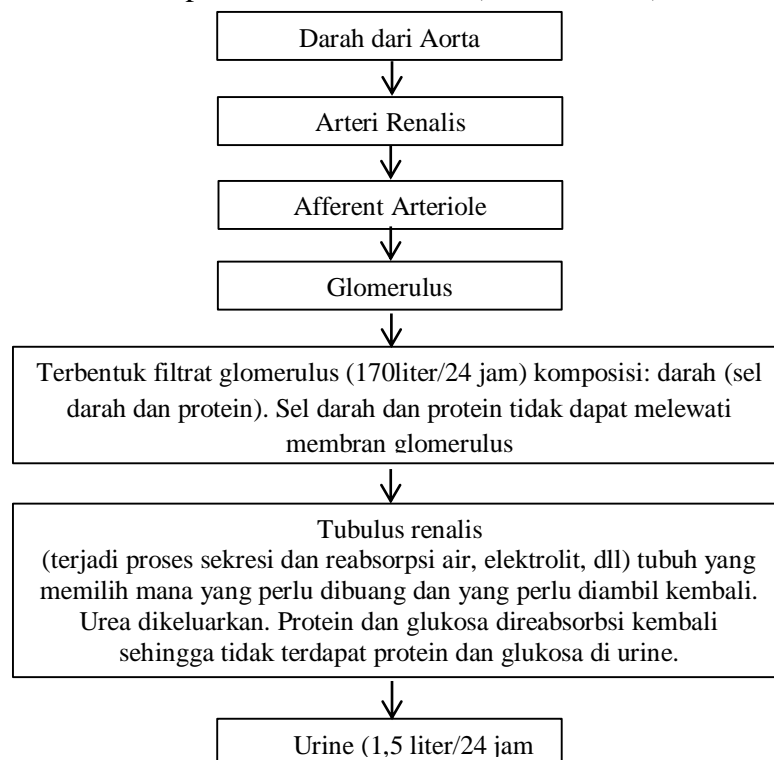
Darah dari Aorta

Arteri Renalis

Afferent Arteriole

Glomerulus

Terbentuk filtrat glomerulus (170liter/24 jam) komposisi: darah (sel darah dan protein). Sel darah dan protein tidak dapat melewati membran glomerulus

Tubulus renalis
(terjadi proses sekresi dan reabsorpsi air, elektrolit, dll) tubuh yang memilih mana yang perlu dibuang dan yang perlu diambil kembali. Urea dikeluarkan. Protein dan glukosa direabsorbsi kembali sehingga tidak terdapat protein dan glukosa di urine.

Urine (1,5 liter/24 jam